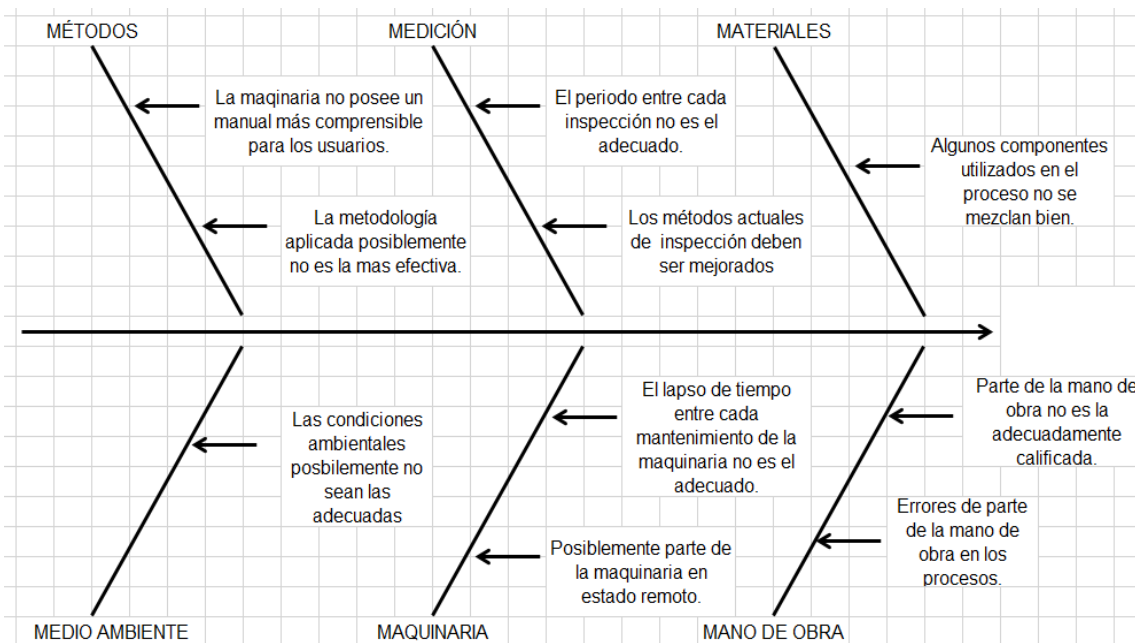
MÉTODOS

MEDICIÓN

MATERIALES

La maqinaria no posee un manual más comprensible para los usuarios.

El periodo entre cada inspección no es el adecuado.

Algunos componentes utilizados en el proceso no se mezclan bien.

La metodología aplicada posiblemente no es la mas efectiva.

Los métodos actuales de inspección deben ser mejorados

Las condiciones ambientales posbilemente no sean las adecuadas

El lapso de tiempo entre cada mantenimiento de la maquinaria no es el adecuado.

Parte de la mano de obra no es la adecuadamente calificada.

Errores de parte de la mano de obra en los procesos.

Posiblemente parte de la maquinaria en estado remoto.

MEDIO AMBIENTE

MAQUINARIA

MANO DE OBRA